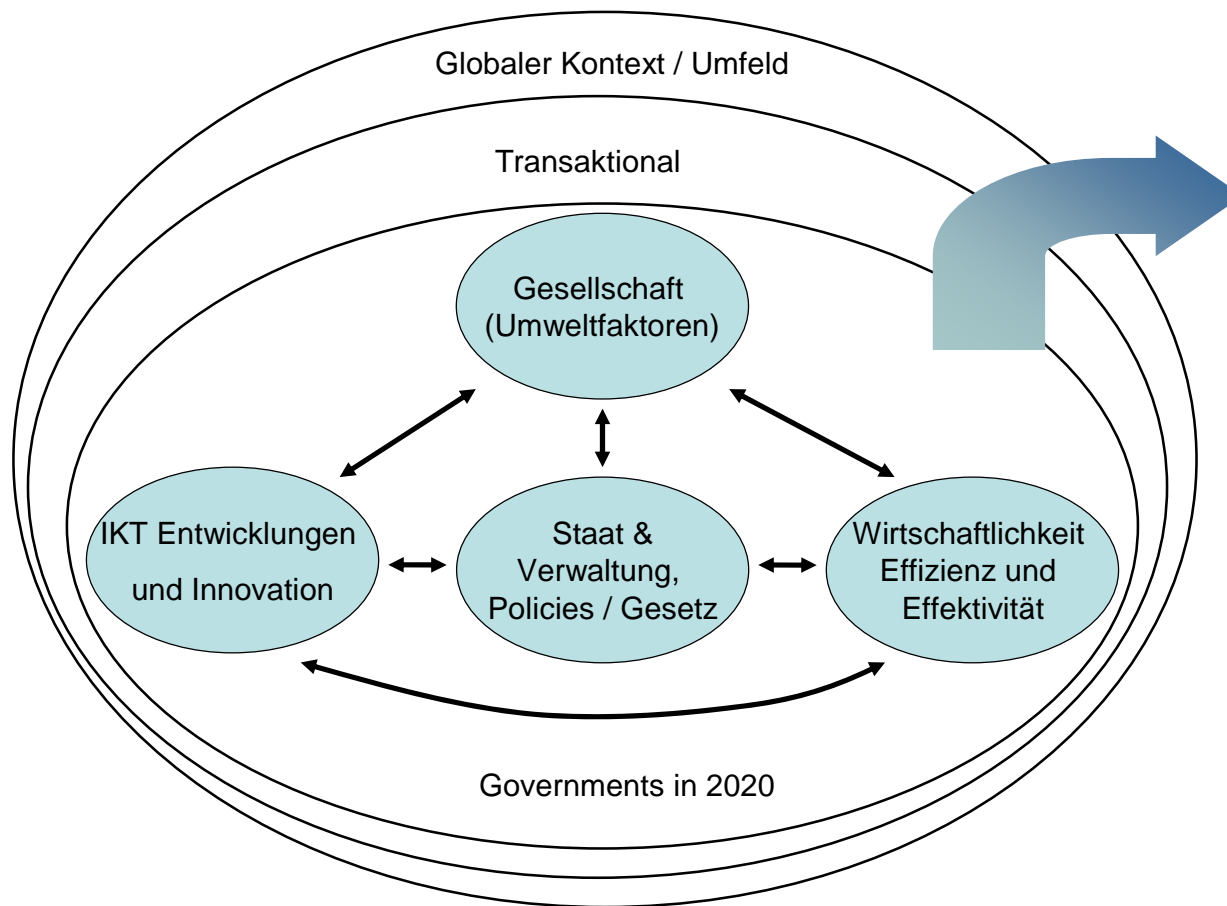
Globaler Kontext / Umfeld

Transaktional

Gesellschaft (Umweltfaktoren)

IKT Entwicklungen und Innovation

Staat & Verwaltung, Policies / Gesetz

Wirtschaftlichkeit Effizienz und Effektivität

Governments in 2020